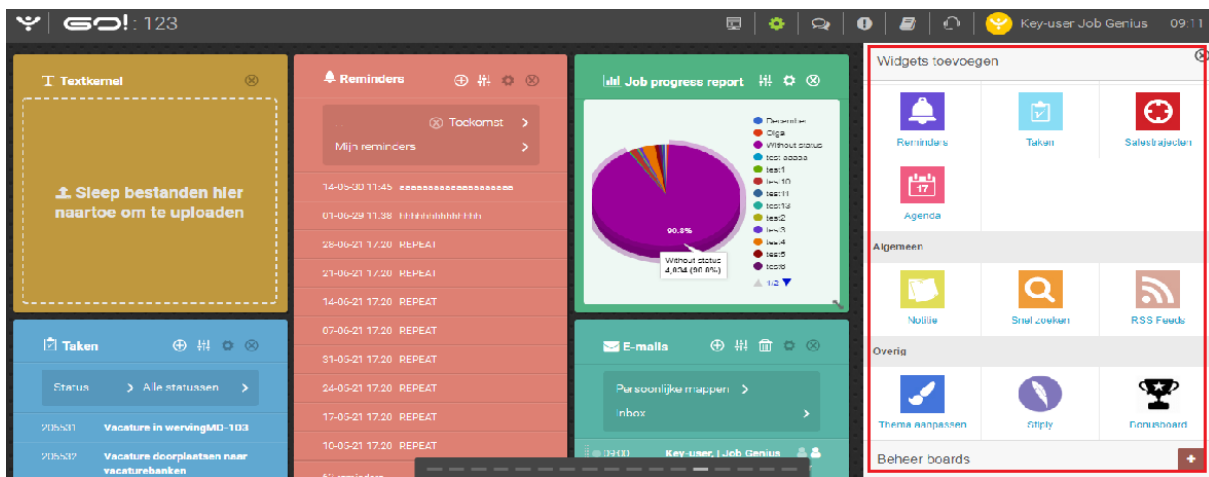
GO!: 123

Key-user Job Genius 09:11

Textkernel

Sleep bestanden hier naartoe om te uploaden

Reminders

Toekomst >

Mijn reminders >

14-05-30 11:45 eeeeeeeeeeeeeeeeeeee

01-06-29 11:38 hhhhhhhhhhhhhh

28-06-21 17:20 REPEAT

21-06-21 17:20 REPEAT

14-06-21 17:20 REPEAT

07-06-21 17:20 REPEAT

31-05-21 17:20 REPEAT

24-05-21 17:20 REPEAT

17-05-21 17:20 REPEAT

10-05-21 17:20 REPEAT

Job progress report

Detacher
Olga
Without status
test aaaaa
test1
test10
test11
test13
test2
test3
test4
test5
test6

90.8%

Without status
4,034 (90.8%)

1/2

Taken

Status > Alle statussen >

205531 Vacature in wervingMD-103

205532 Vacature doorplaatsen naar vacaturebanken

E-mails

Persoonlijke mappen >

Inbox >

09:00 Key-user, Job Genius

Widgets toevoegen

Reminders

Taken

Salestrajecten

17

Agenda

Algemeen

Notitie

Snel zoeken

RSS Feeds

Overig

Thema aanpassen

Stiply

Bonusboard

Beheer boards